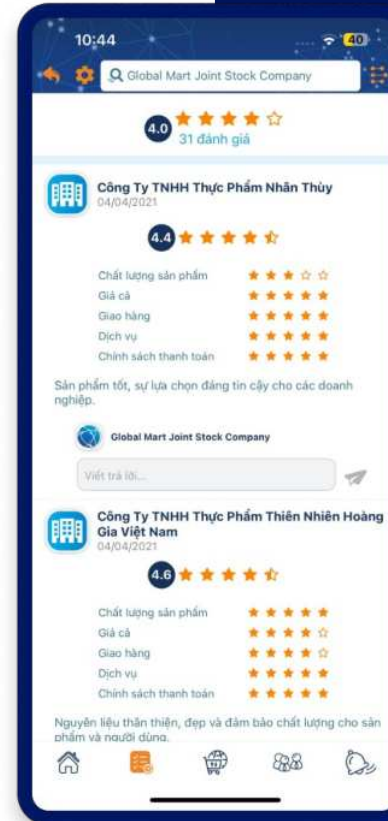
10:44

40

Global Mart Joint Stock Company

4.0

31 đánh giá

Công Ty TNHH Thực Phẩm Nhân Thủy
04/04/2021

4.4

Chất lượng sản phẩm
Giá cả
Giao hàng
Dịch vụ
Chính sách thanh toán

Sản phẩm tốt, sự lựa chọn đáng tin cậy cho các doanh nghiệp.

Global Mart Joint Stock Company

Viết trả lời...

Công Ty TNHH Thực Phẩm Thiên Nhiên Hoàng Gia Việt Nam
04/04/2021

4.6

Chất lượng sản phẩm
Giá cả
Giao hàng
Dịch vụ
Chính sách thanh toán

Nguyên liệu thân thiện, đẹp và đảm bảo chất lượng cho sản phẩm và người dùng.